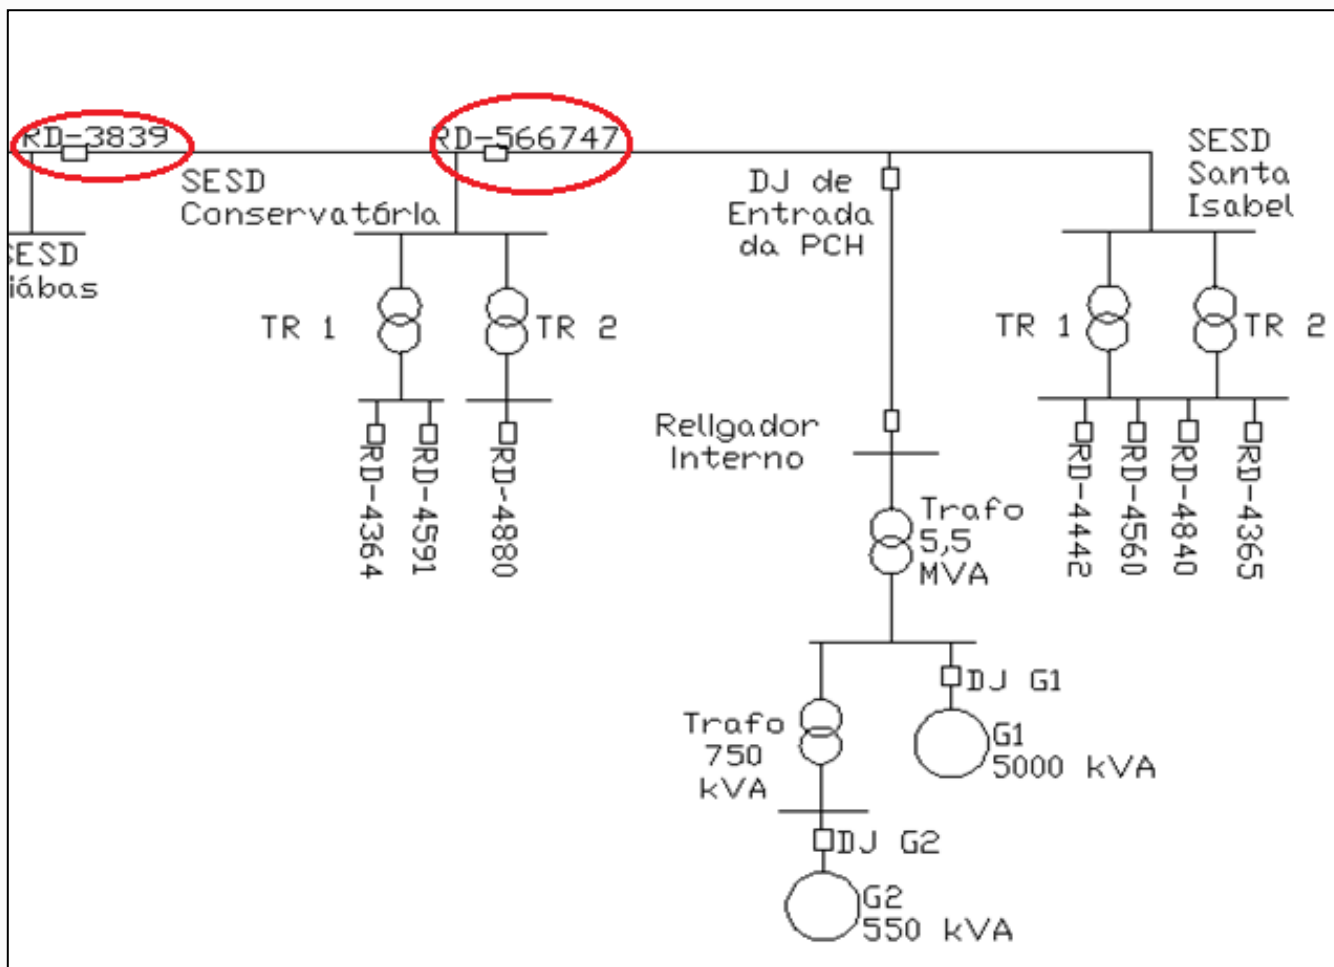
RD-3839
SESD Conservatória
RD-566747
DJ de Entrada da PCH
SESD Santa Isabel
SESD
iábas
TR 1
TR 2
TR 1
TR 2
RD-4364
RD-4591
RD-4880
Religador Interno
Trafo 5,5 MVA
RD-4442
RD-4560
RD-4840
RD-4365
DJ G1
G1 5000 kVA
Trafo 750 kVA
DJ G2
G2 550 kVA